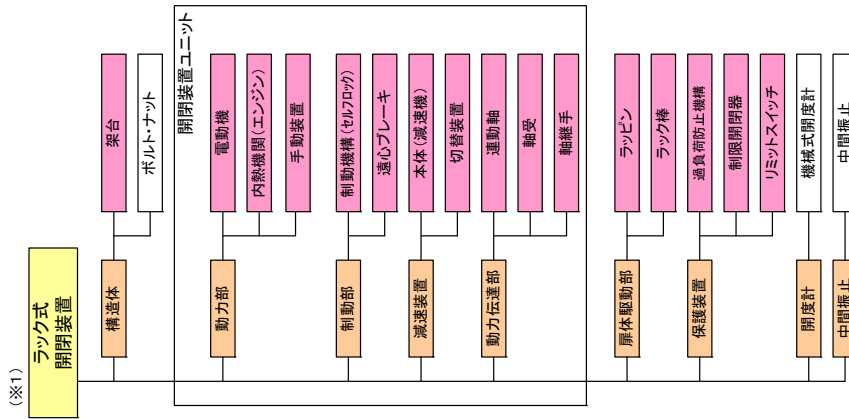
(※1)

ラック式開閉装置

構造体
架台
ボルト・ナット

開閉装置ユニット

動力部
電動機
内燃機関(エンジン)
手動装置

制動部
制動機構(セルフロック)
遠心ブレーキ

減速装置
本体(減速機)
切替装置

動力伝達部
連動軸
軸受
軸継手

扉体駆動部
ラッピン
ラック棒

保護装置
過負荷防止機構
制限開閉器
リミットスイッチ

開度計
機械式開度計

中間振止
中間振止